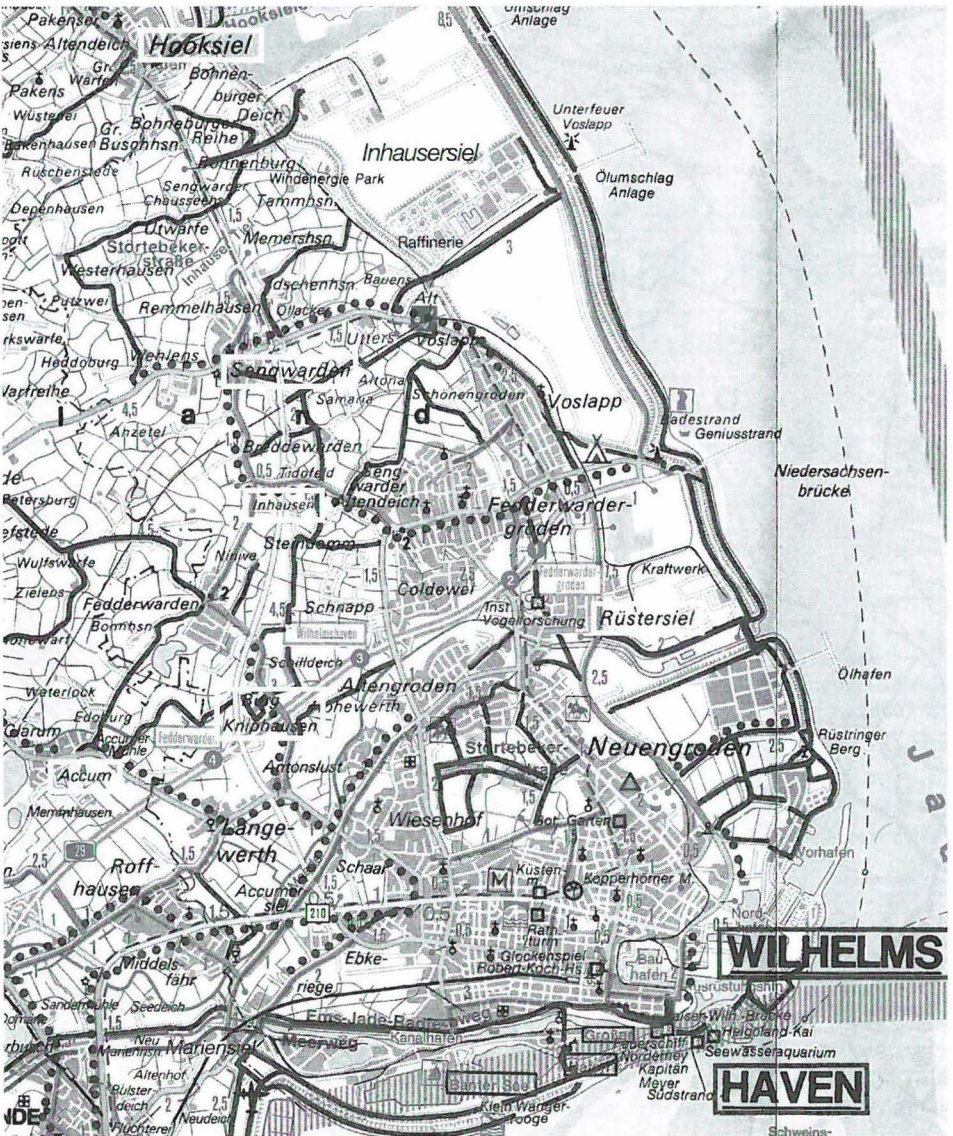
Pakens
Altendeich
Hooksiel
Pakens
Wüstenei
Gr. Bohneburger Buschhsn.
Bohnenburger Deich
Reihe
Bonnenburg
Ruschenstede
Sengwarder Chausseehs.
Windenergie Park
Tammhsn.
Inhausersiel
Unterfeuer Voslapp
Ölumschlag Anlage
Umschlag Anlage
8,5
Depenhausen
Utwarfe
Störtebekerstraße
Memershsn.
Raffinerie
3
Westerhausen
Putzwei
Remmelhausen
Idschenhsn.
Bauens
Alt Voslapp
Uttersum
Heddoburg
Wehlens
Sengwarden
Altona
Samaria
Schönengroden
Voslapp
Badestrand Geniusstrand
Niedersachsenbrücke
a
d
4,5
Anzetel
Petersburg
Brddewarden
Tidofeld
0,5
Sengwarder Altendeich
Fedderwardergroden
Inhausen
Steindamm
Fedderwardergroden
Kraftwerk
Wulfswarfe
Zielens
Fedderwarden
Bonnhsn.
Nikiva
Coldewei
Schnapp
Inst. Vogelforschung
Rüstersiel
4,5
Wilhelmshaven
Schilldeich
Ölhafen
Waterlock
Edoburg
Altengroden
Aheweth
Kniphausen
Fedderwarden
Accumer Mühle
Accum
Antonslust
Störtebeker
Neuengroden
Rüstringer Berg
Memmhausen
Wiesenhof
Bot. Garten
Langewerth
Roffhausen
29
Schaar
Küsten
Kopperhörner M.
Vorhafen
Accumer siel
210
Rathaus turm
Glockenspiel Robert-Koch-Hs.
Nordhafen
WILHELMS
Middelsfähr
Ebkeriege
Bauhafen
Ausrüstungshafen
Sandermühle
Seedeich
Ems-Jade-Radfernweg
Meerweg
Kanalhafen
Großer
Kaiser-Wilh.-Brücke
Helgoland-Kai
Seewasseraquarium
Neu Marienhsn.
Mariensiel
Feuerschiff Norderney
Kapitän Meyer
Südstrand
HAVEN
Altenhof
Banter See
Rüstersiel deich
Neudeich
Flüchterei
Klein Wangerooge
Schweins-
NDE